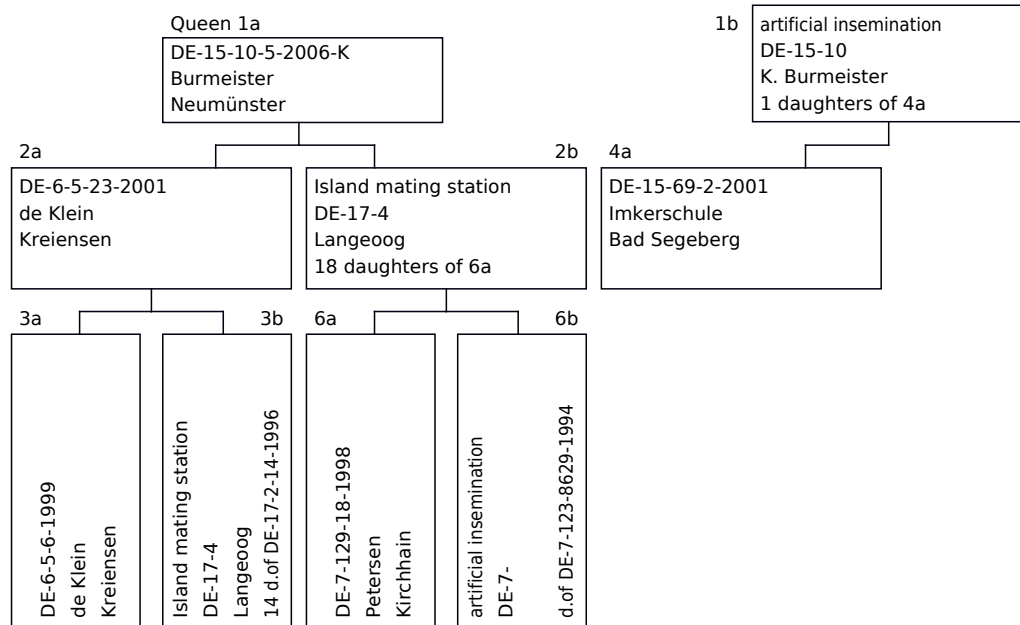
Queen 1a
DE-15-10-5-2006-K
Burmeister
Neumünster

1b
artificial insemination
DE-15-10
K. Burmeister
1 daughters of 4a

2a
DE-6-5-23-2001
de Klein
Kreiensen

2b
Island mating station
DE-17-4
Langeoog
18 daughters of 6a

4a
DE-15-69-2-2001
Imkerschule
Bad Segeberg

3a
DE-6-5-6-1999
de Klein
Kreiensen

3b
Island mating station
DE-17-4
Langeoog
14 d.of DE-17-2-14-1996

6a
DE-7-129-18-1998
Petersen
Kirchhain

6b
artificial insemination
DE-7-
d.of DE-7-123-8629-1994